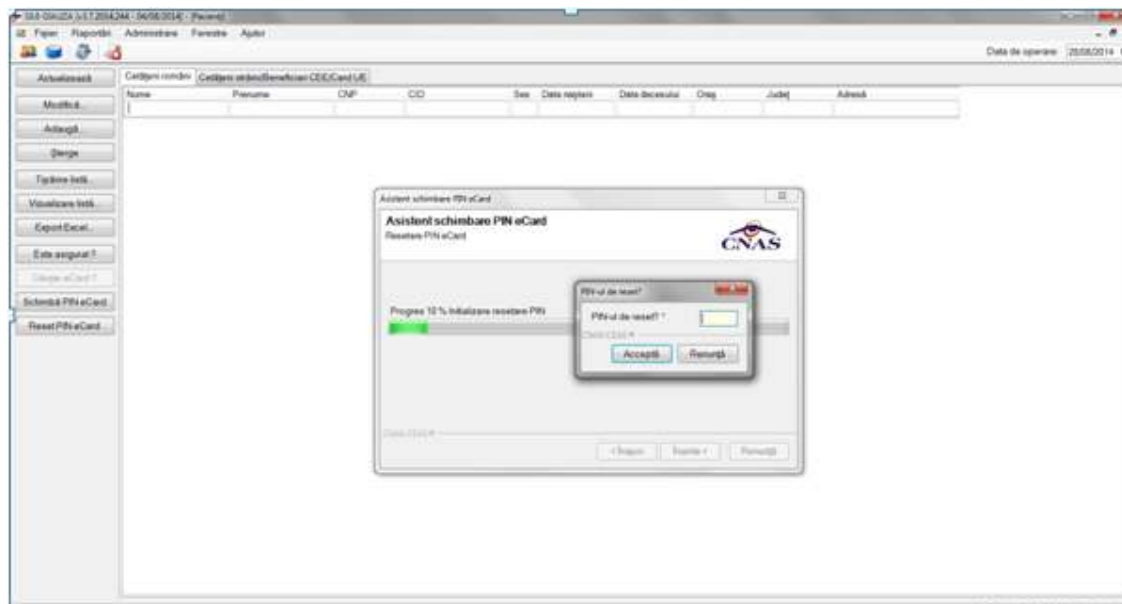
SIUI-DIALIZA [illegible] - [Pacienti]

Fișier Rapoarte Administrare Ferestre Ajutor

Data de operare 20/08/2014

Actualizează

Modifică...

Adaugă...

Șterge

Tipărire listă...

Vizualizare listă...

Export Excel...

Este asigurat ?

Citește eCard ?

Schimbă PIN eCard

Reset PIN eCard

Cetățeni români | Cetățeni străini/Beneficiari CEE/Card UE

| Nume | Prenume | CNP | CID | Sex | Data nașterii | Data decesului | Oraș | Județ | Adresă |
|---|---|---|---|---|---|---|---|---|---|

Asistent schimbare PIN eCard

Asistent schimbare PIN eCard

Resetare PIN eCard

CNAS

Progres 10 % Inițializare resetare PIN

PIN-ul de reset?

PIN-ul de reset? *

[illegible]

Acceptă

Renunță

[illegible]

< Înapoi

Înainte >

Renunță